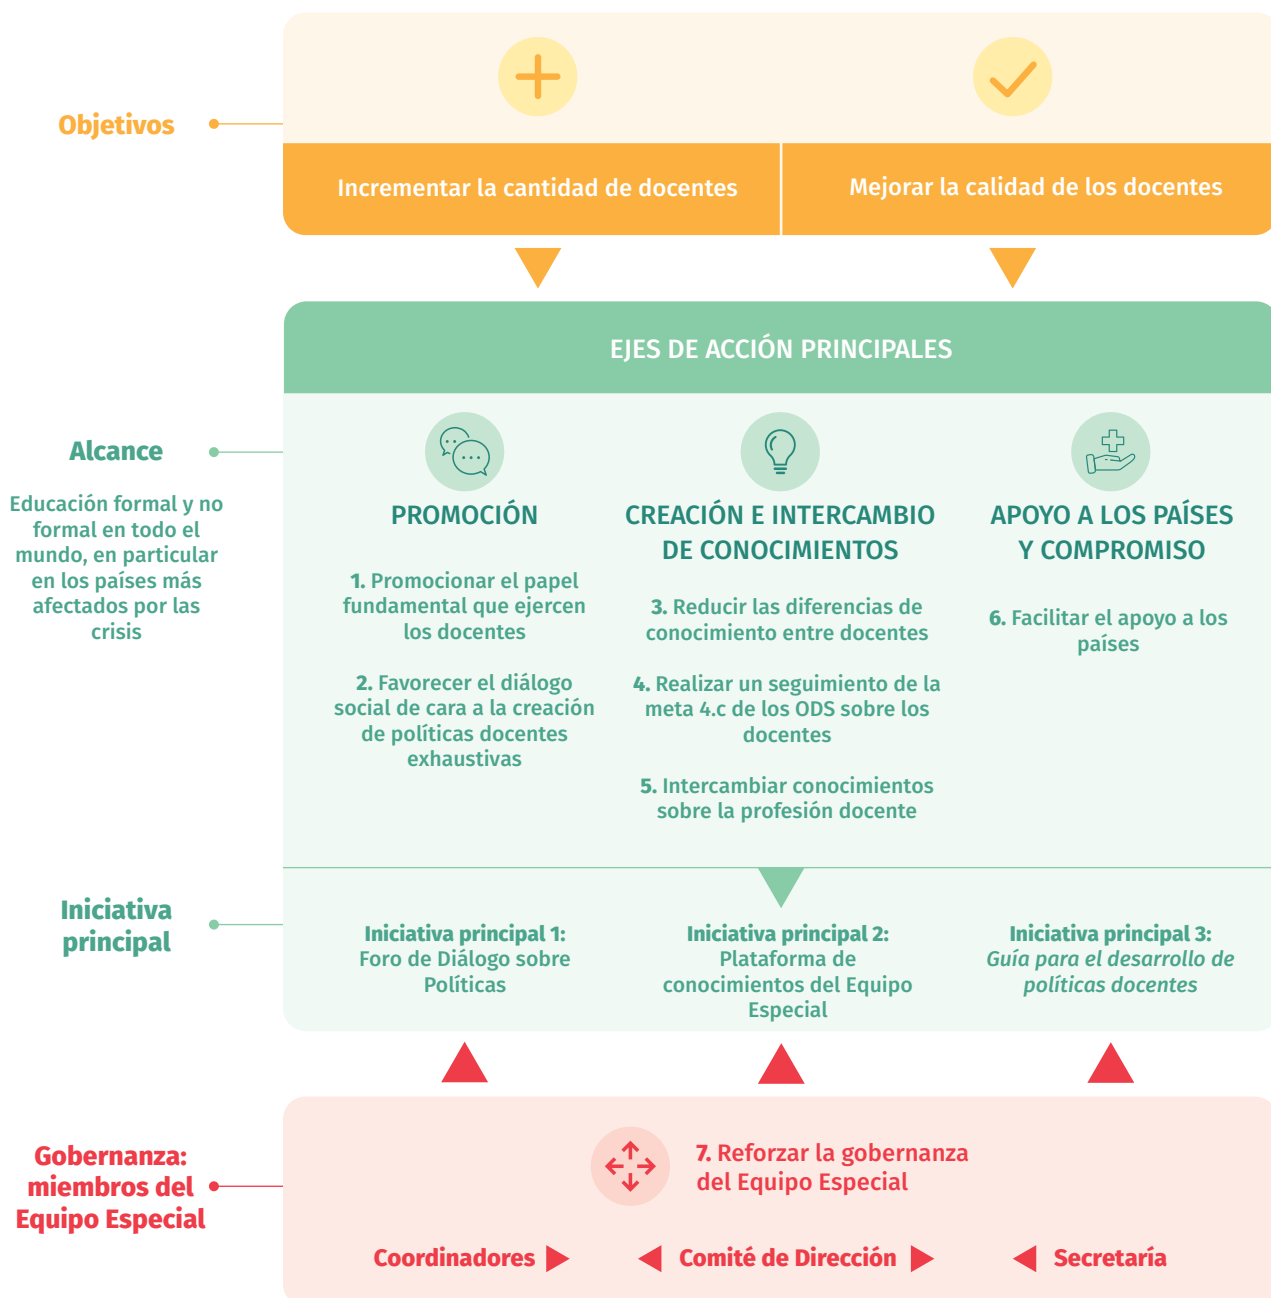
Objetivos

Incrementar la cantidad de docentes

Mejorar la calidad de los docentes

EJES DE ACCIÓN PRINCIPALES

Alcance

Educación formal y no formal en todo el mundo, en particular en los países más afectados por las crisis

PROMOCIÓN

1. Promocionar el papel fundamental que ejercen los docentes

2. Favorecer el diálogo social de cara a la creación de políticas docentes exhaustivas

CREACIÓN E INTERCAMBIO DE CONOCIMIENTOS

3. Reducir las diferencias de conocimiento entre docentes

4. Realizar un seguimiento de la meta 4.c de los ODS sobre los docentes

5. Intercambiar conocimientos sobre la profesión docente

APOYO A LOS PAÍSES Y COMPROMISO

6. Facilitar el apoyo a los países

Iniciativa principal

Iniciativa principal 1: Foro de Diálogo sobre Políticas

Iniciativa principal 2: Plataforma de conocimientos del Equipo Especial

Iniciativa principal 3: *Guía para el desarrollo de políticas docentes*

Gobernanza: miembros del Equipo Especial

7. Reforzar la gobernanza del Equipo Especial

Coordinadores

Comité de Dirección

Secretaría